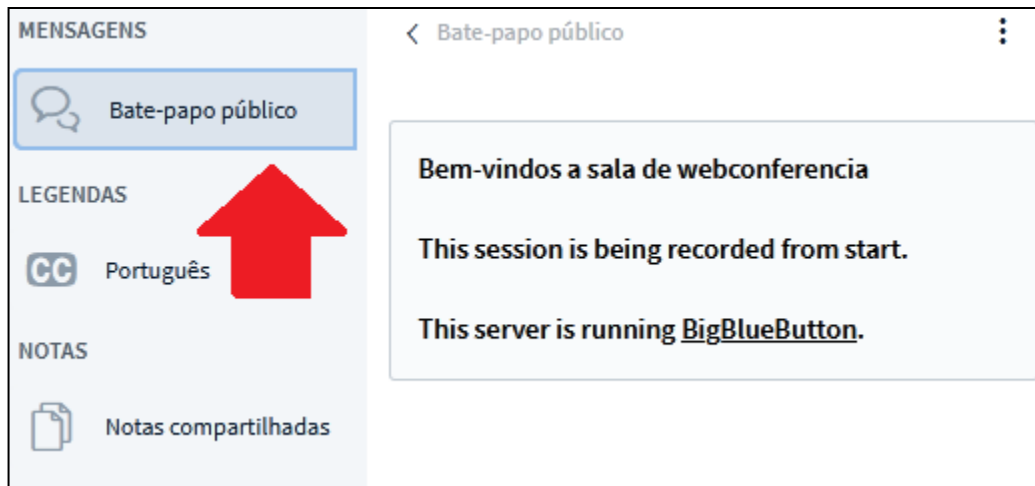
MENSAGENS

Bate-papo público

LEGENDAS

CC Português

NOTAS

Notas compartilhadas

‹ Bate-papo público

Bem-vindos a sala de webconferencia

This session is being recorded from start.

This server is running BigBlueButton.